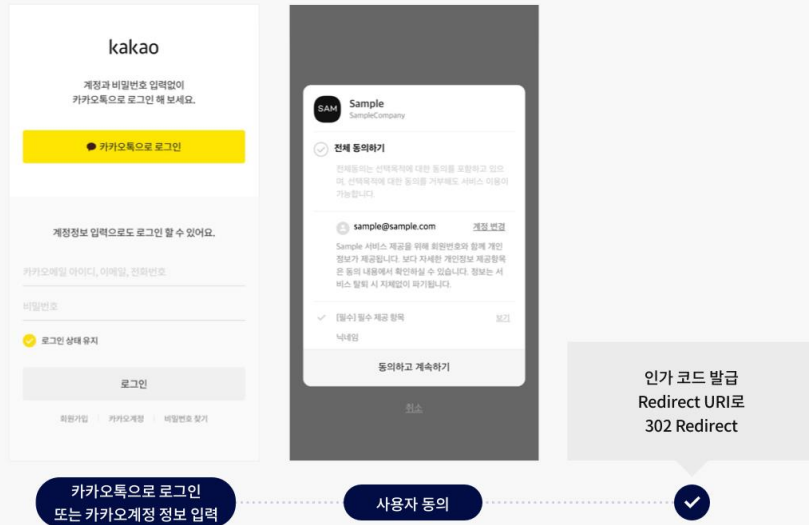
kakao

계정과 비밀번호 입력없이
카카오톡으로 로그인 해 보세요.

카카오톡으로 로그인

계정정보 입력으로도 로그인 할 수 있어요.

카카오메일 아이디, 이메일, 전화번호

비밀번호

로그인 상태 유지

로그인

회원가입 | 카카오계정 | 비밀번호 찾기

SAM Sample
SampleCompany

전체 동의하기

전체동의는 선택목적에 대한 동의를 포함하고 있으며, 선택목적에 대한 동의를 거부해도 서비스 이용이 가능합니다.

sample@sample.com 계정 변경

Sample 서비스 제공을 위해 회원번호와 함께 개인정보가 제공됩니다. 보다 자세한 개인정보 제공항목은 동의 내용에서 확인하실 수 있습니다. 정보는 서비스 탈퇴 시 지체없이 파기됩니다.

[필수] 필수 제공 항목 보기

닉네임

동의하고 계속하기

취소

인가 코드 발급
Redirect URI로
302 Redirect

카카오톡으로 로그인
또는 카카오계정 정보 입력

사용자 동의